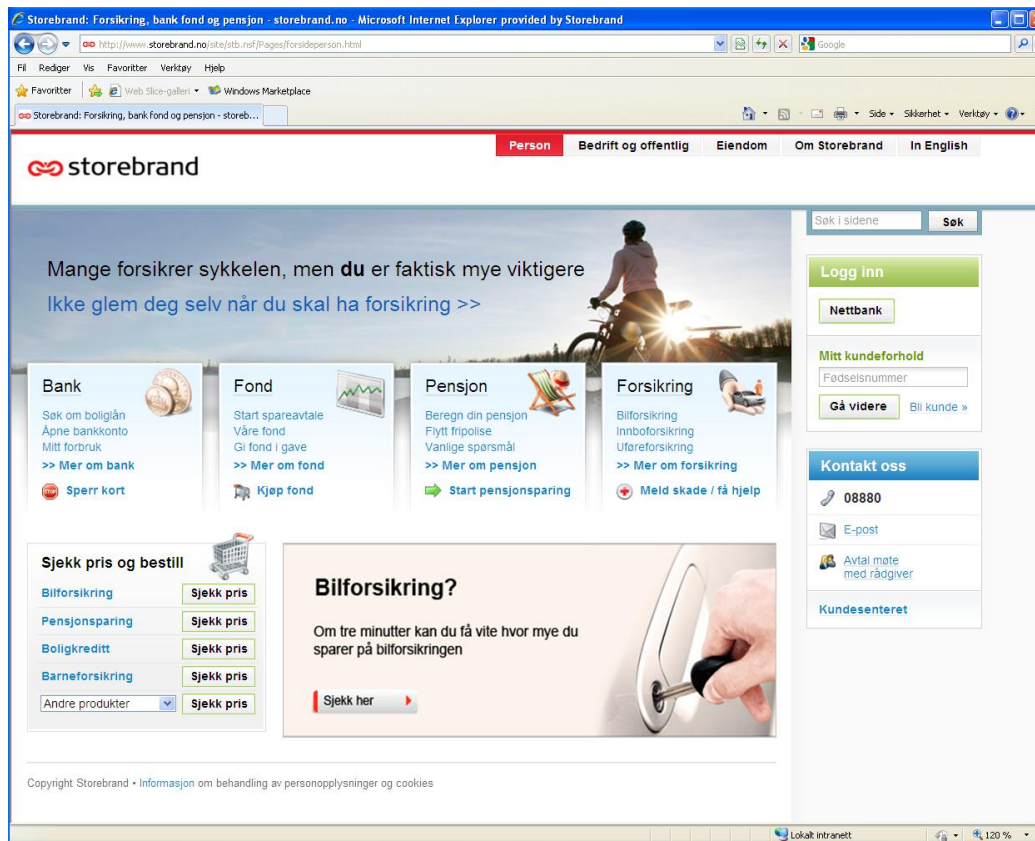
Storebrand: Forsikring, bank fond og pensjon - storebrand.no - Microsoft Internet Explorer provided by Storebrand

http://www.storebrand.no/site/stb.nsf/Pages/forsideperson.html

Google

Fil Rediger Vis Favoritter Verktøy Hjelp

Favoritter Web Slice-galleri Windows Marketplace

Storebrand: Forsikring, bank fond og pensjon - storeb...

Side Sikkerhet Verktøy

storebrand

Person Bedrift og offentlig Eiendom Om Storebrand In English

Søk i sidene Søk

Mange forsikrer sykkelen, men **du** er faktisk mye viktigere

Ikke glem deg selv når du skal ha forsikring >>

Bank
Søk om boliglån
Åpne bankkonto
Mitt forbruk
>> Mer om bank
Sperr kort

Fond
Start spareavtale
Våre fond
Gi fond i gave
>> Mer om fond
Kjøp fond

Pensjon
Beregn din pensjon
Flytt fripolise
Vanlige spørsmål
>> Mer om pensjon
Start pensjonsparing

Forsikring
Bilforsikring
Innboforsikring
Uføreforsikring
>> Mer om forsikring
Meld skade / få hjelp

Logg inn
Nettbank
Mitt kundeforhold
Fødselsnummer
Gå videre Bli kunde »

Kontakt oss
08880
E-post
Avtal møte med rådgiver
Kundesenteret

Sjekk pris og bestill

| | |
|---|---|
| Bilforsikring | Sjekk pris |
| Pensjonsparing | Sjekk pris |
| Boligkreditt | Sjekk pris |
| Barneforsikring | Sjekk pris |
| Andre produkter | Sjekk pris |

Bilforsikring?
Om tre minutter kan du få vite hvor mye du sparer på bilforsikringen
Sjekk her

Copyright Storebrand • Informasjon om behandling av personopplysninger og cookies

Lokalt intranett 120 %